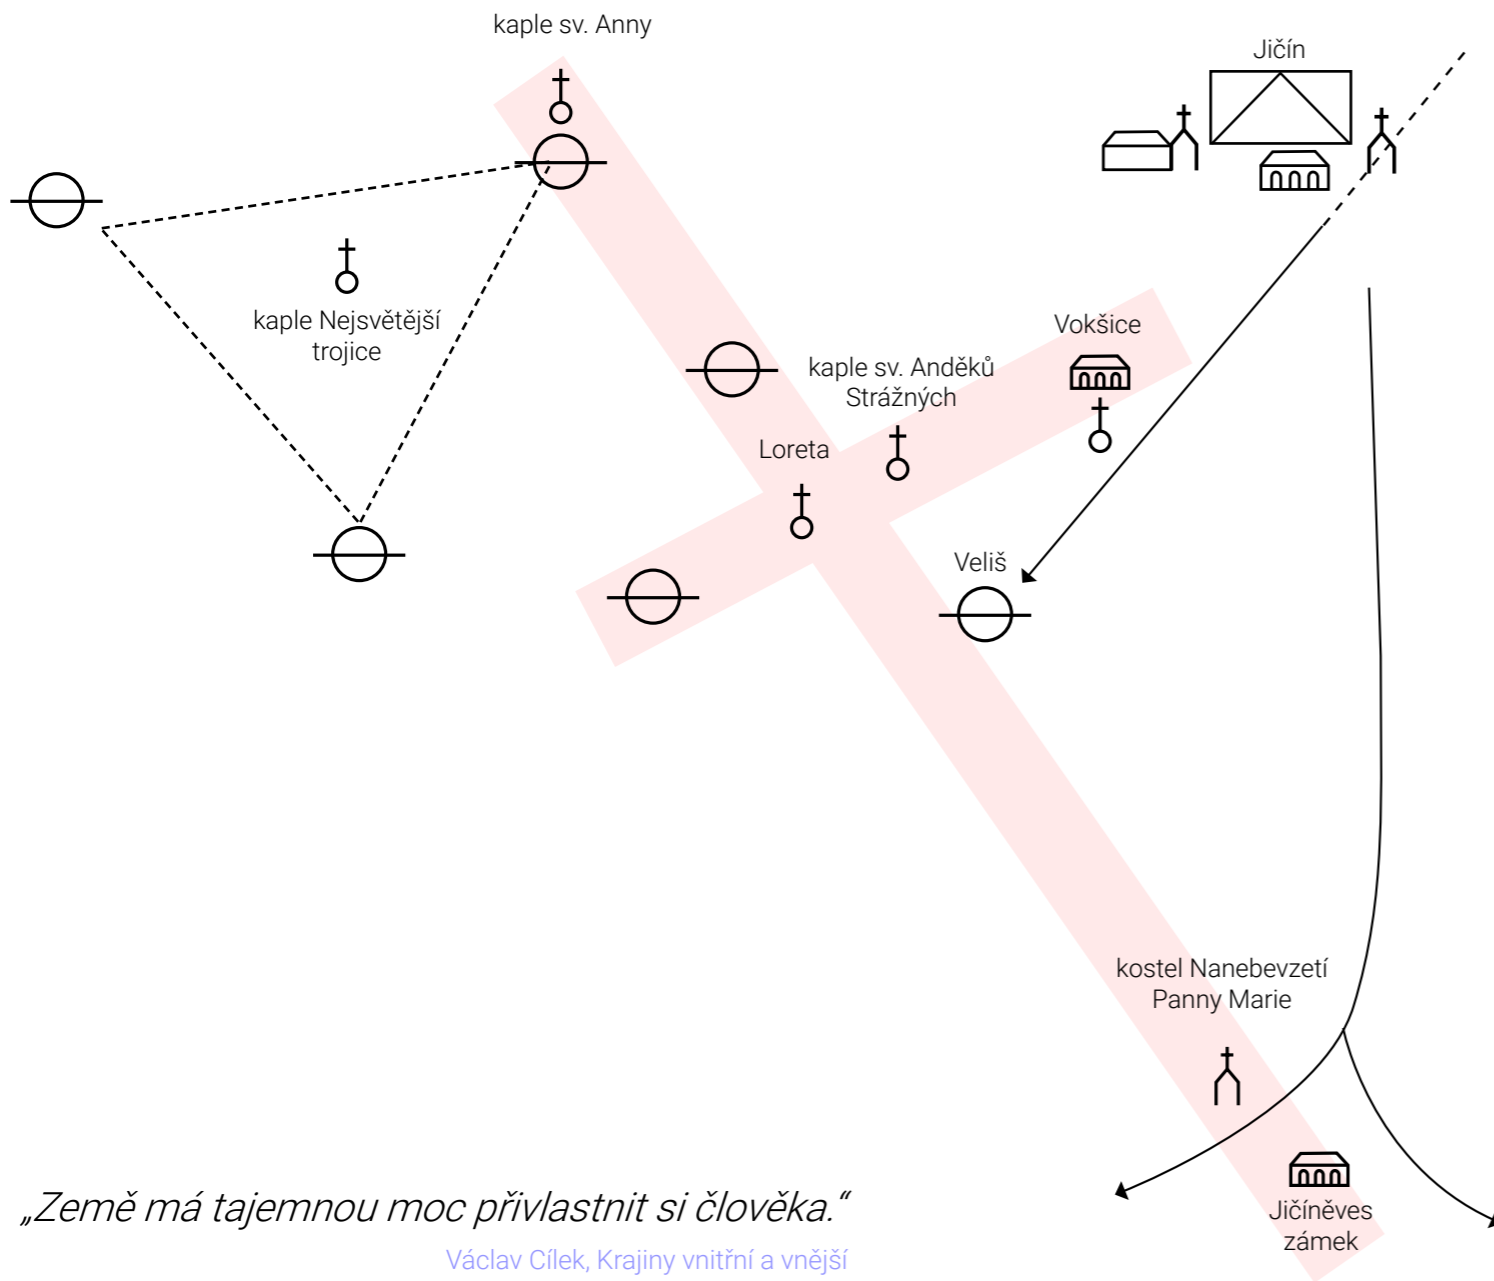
kaple sv. Anny

Jičín

kaple Nejsvětější trojice

Vokšice

kaple sv. Anděků Strážných

Loreta

Veliš

kostel Nanebevzetí Panny Marie

Jičíněves zámek

„Země má tajemnou moc přivlastnit si člověka."

Václav Cílek, Krajiny vnitřní a vnější